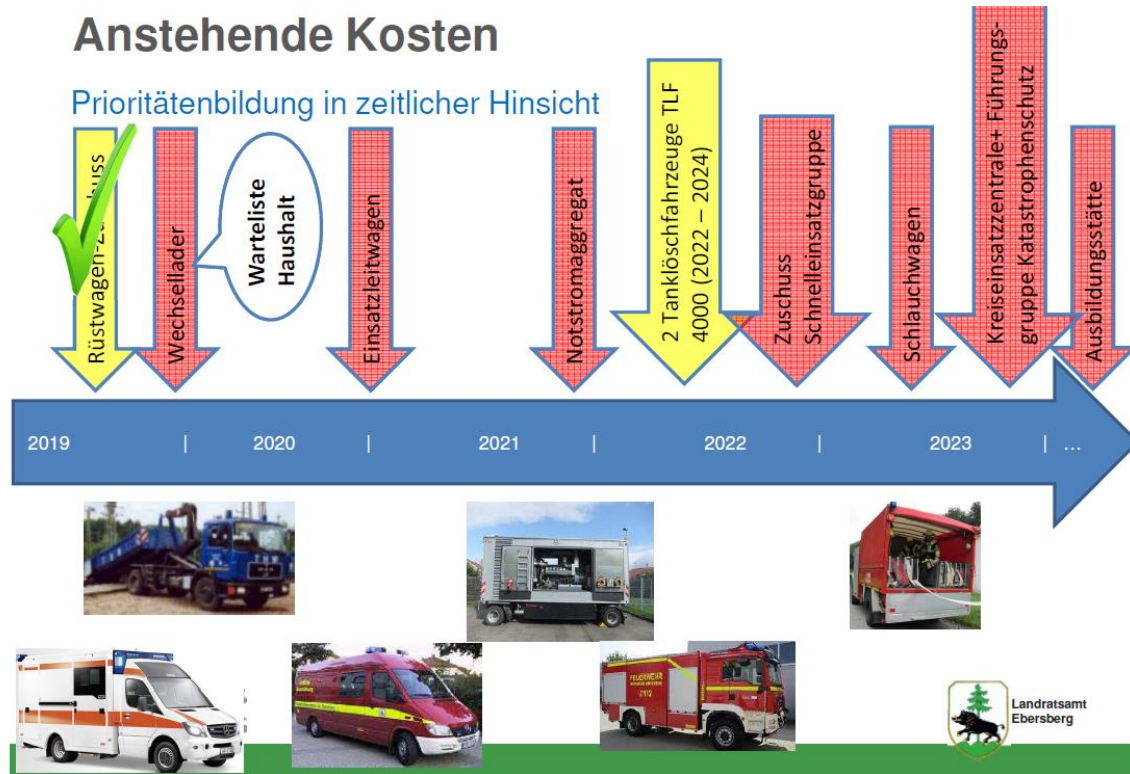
Anstehende Kosten

Prioritätenbildung in zeitlicher Hinsicht

Rüstwagen-Zu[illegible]uss

Wechsellader

Warteliste Haushalt

Einsatzleitwagen

Notstromaggregat

2 Tanklöschfahrzeuge TLF 4000 (2022 – 2024)

Zuschuss Schnelleinsatzgruppe

Schlauchwagen

Kreiseinsatzzentrale+ Führungsgruppe Katastrophenschutz

Ausbildungsstätte

2019 | 2020 | 2021 | 2022 | 2023 | …

Landratsamt Ebersberg